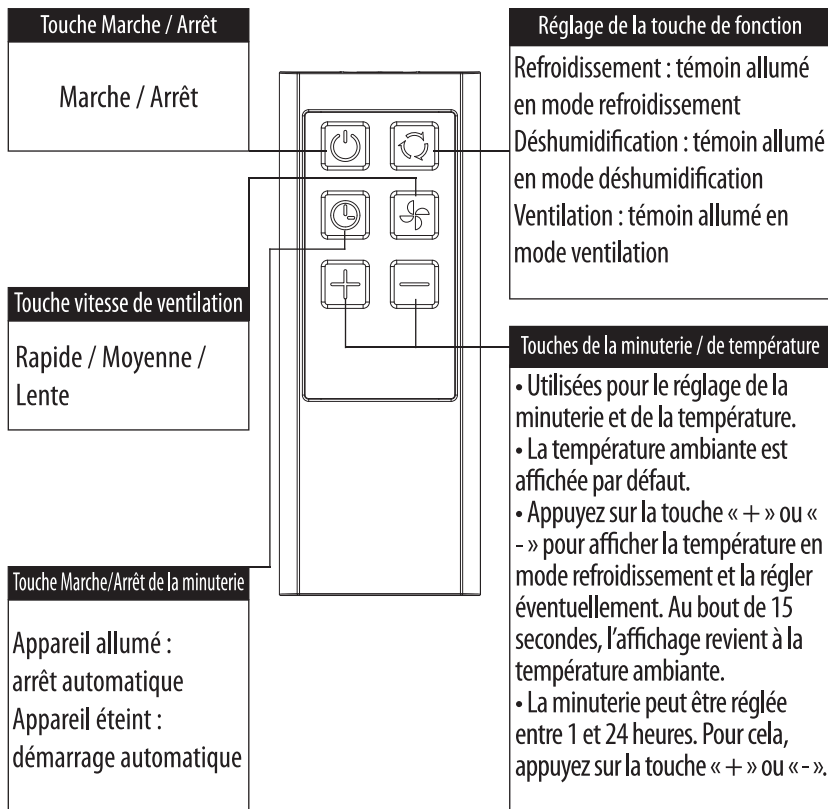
Touche Marche / Arrêt

Marche / Arrêt

Réglage de la touche de fonction

Refroidissement : témoin allumé en mode refroidissement
Déshumidification : témoin allumé en mode déshumidification
Ventilation : témoin allumé en mode ventilation

Touche vitesse de ventilation

Rapide / Moyenne / Lente

Touches de la minuterie / de température

• Utilisées pour le réglage de la minuterie et de la température.
• La température ambiante est affichée par défaut.
• Appuyez sur la touche « + » ou « - » pour afficher la température en mode refroidissement et la régler éventuellement. Au bout de 15 secondes, l'affichage revient à la température ambiante.
• La minuterie peut être réglée entre 1 et 24 heures. Pour cela, appuyez sur la touche « + » ou « - ».

Touche Marche/Arrêt de la minuterie

Appareil allumé : arrêt automatique
Appareil éteint : démarrage automatique